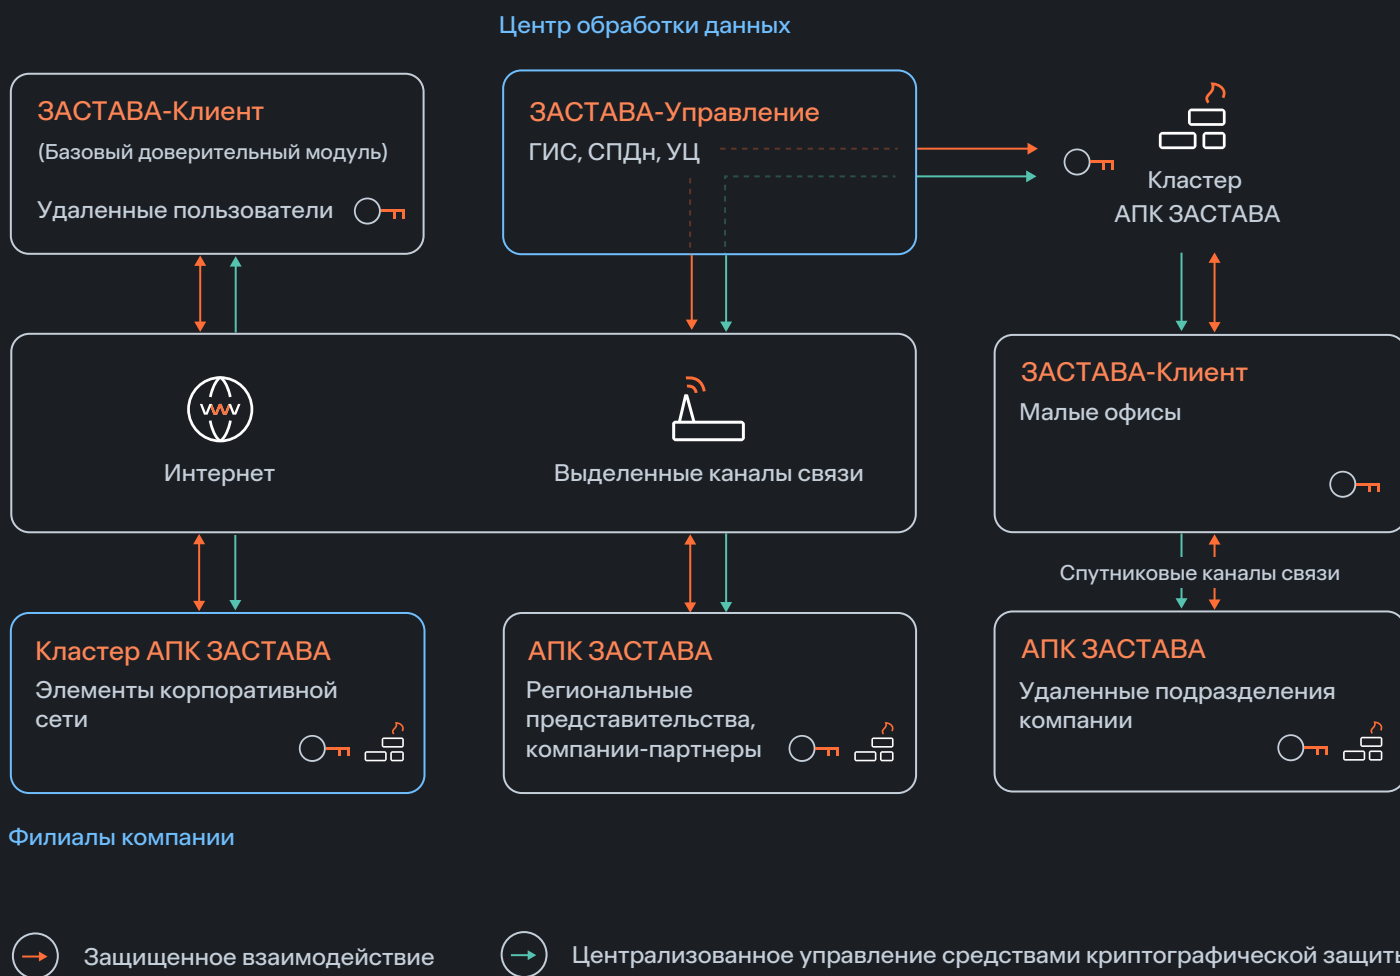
Центр обработки данных

ЗАСТАВА-Клиент
(Базовый доверительный модуль)
Удаленные пользователи

ЗАСТАВА-Управление
ГИС, СПДн, УЦ

Кластер
АПК ЗАСТАВА

www

Интернет

Выделенные каналы связи

ЗАСТАВА-Клиент
Малые офисы

Спутниковые каналы связи

Кластер АПК ЗАСТАВА
Элементы корпоративной сети

АПК ЗАСТАВА
Региональные представительства, компании-партнеры

АПК ЗАСТАВА
Удаленные подразделения компании

Филиалы компании

Защищенное взаимодействие

Централизованное управление средствами криптографической защит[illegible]